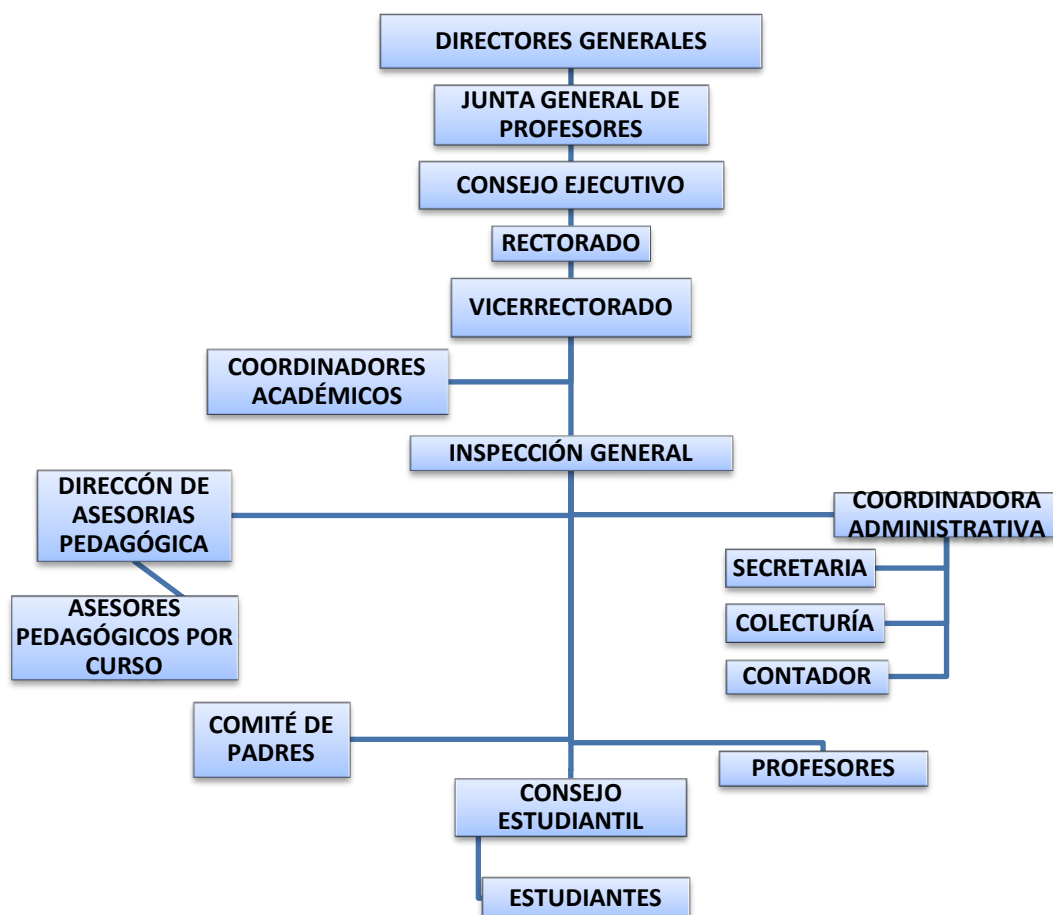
DIRECTORES GENERALES

JUNTA GENERAL DE PROFESORES

CONSEJO EJECUTIVO

RECTORADO

VICERRECTORADO

COORDINADORES ACADÉMICOS

INSPECCIÓN GENERAL

DIRECCÓN DE ASESORIAS PEDAGÓGICA

COORDINADORA ADMINISTRATIVA

ASESORES PEDAGÓGICOS POR CURSO

SECRETARIA

COLECTURÍA

CONTADOR

COMITÉ DE PADRES

PROFESORES

CONSEJO ESTUDIANTIL

ESTUDIANTES